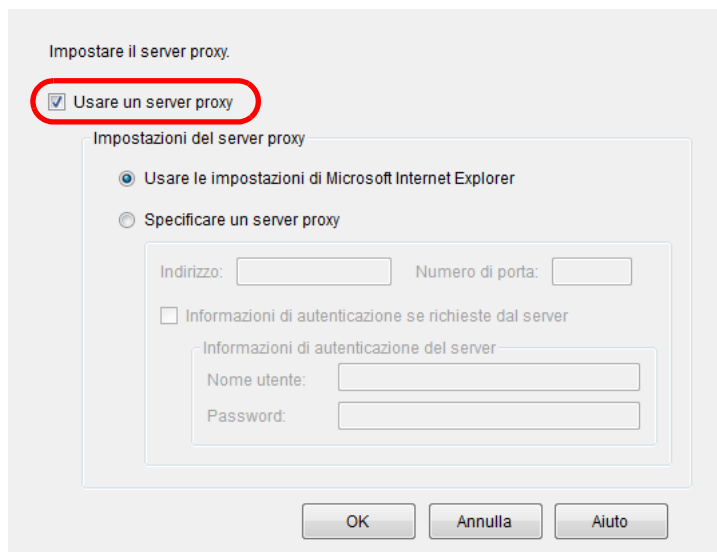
Impostare il server proxy.

Usare un server proxy

Impostazioni del server proxy

Usare le impostazioni di Microsoft Internet Explorer

Specificare un server proxy

Indirizzo:

Numero di porta:

Informazioni di autenticazione se richieste dal server

Informazioni di autenticazione del server

Nome utente:

Password:

OK

Annulla

Aiuto